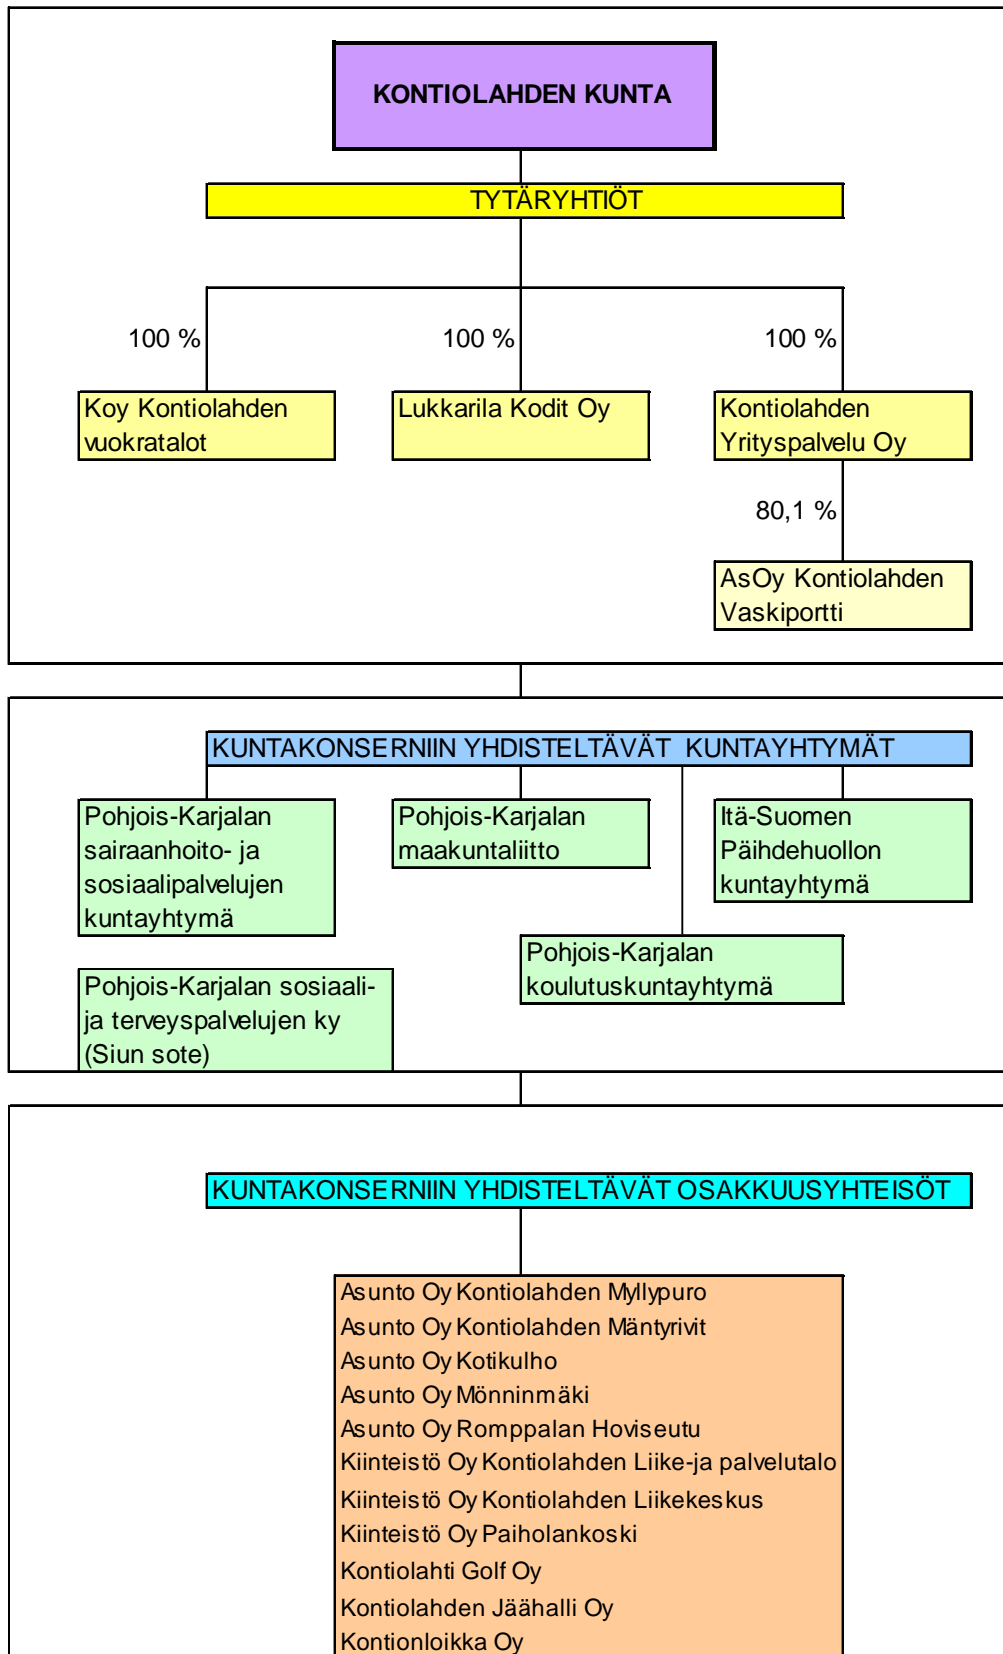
KONTIOLAHDEN KUNTA

TYTÄRYHTIÖT

100 %

100 %

100 %

Koy Kontiolahden vuokratalot

Lukkarila Kodit Oy

Kontiolahden Yrityspalvelu Oy

80,1 %

AsOy Kontiolahden Vaskiportti

KUNTAKONSERNIIN YHDISTELTÄVÄT KUNTAYHTYMÄT

Pohjois-Karjalan sairaanhoito- ja sosiaalipalvelujen kuntayhtymä

Pohjois-Karjalan maakuntaliitto

Itä-Suomen Päihdehuollon kuntayhtymä

Pohjois-Karjalan koulutuskuntayhtymä

Pohjois-Karjalan sosiaali- ja terveyspalvelujen ky (Siun sote)

KUNTAKONSERNIIN YHDISTELTÄVÄT OSAKKUUSYHTEISÖT

Asunto Oy Kontiolahden Myllypuro
Asunto Oy Kontiolahden Mäntyrivit
Asunto Oy Kotikulho
Asunto Oy Mönninmäki
Asunto Oy Romppalan Hoviseutu
Kiinteistö Oy Kontiolahden Liike-ja palvelutalo
Kiinteistö Oy Kontiolahden Liikekeskus
Kiinteistö Oy Paiholankoski
Kontiolahti Golf Oy
Kontiolahden Jäähalli Oy
Kontionloikka Oy